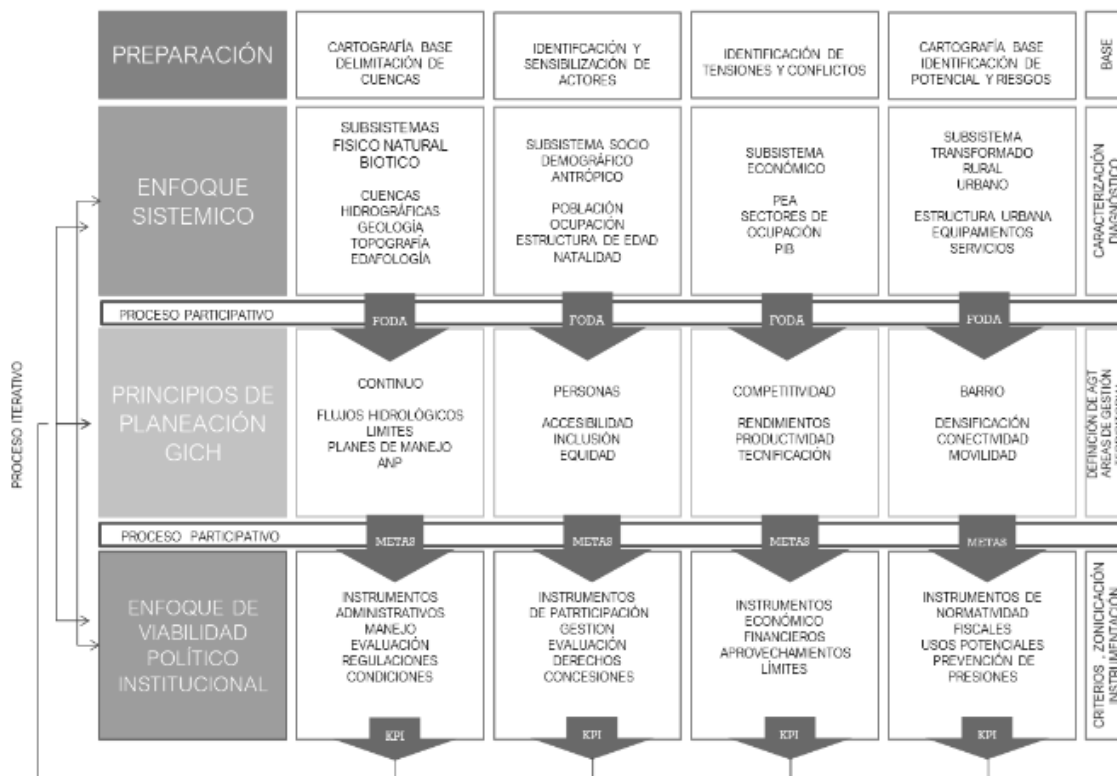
PROCESO ITERATIVO

PREPARACIÓN

CARTOGRAFÍA BASE
DELIMITACIÓN DE CUENCAS

IDENTIFCACIÓN Y SENSIBILIZACIÓN DE ACTORES

IDENTIFICACIÓN DE TENSIONES Y CONFLICTOS

CARTOGRAFÍA BASE
IDENTIFICACIÓN DE POTENCIAL Y RIESGOS

BASE

ENFOQUE SISTEMICO

SUBSISTEMAS
FISICO NATURAL
BIOTICO

CUENCAS HIDROGRÁFICAS
GEOLOGÍA
TOPOGRAFÍA
EDAFOLOGÍA

SUBSISTEMA SOCIO DEMOGRÁFICO
ANTRÓPICO

POBLACIÓN
OCUPACIÓN
ESTRUCTURA DE EDAD
NATALIDAD

SUBSISTEMA ECONÓMICO

PEA
SECTORES DE OCUPACIÓN
PIB

SUBSISTEMA
TRANSFORMADO
RURAL
URBANO

ESTRUCTURA URBANA
EQUIPAMIENTOS
SERVICIOS

CARACTERIZACIÓN DIAGNÓSTICO

PROCESO PARTICIPATIVO

FODA FODA FODA FODA

PRINCIPIOS DE PLANEACIÓN GICH

CONTINUO

FLUJOS HIDROLÓGICOS
LIMITES
PLANES DE MANEJO
ANP

PERSONAS

ACCESIBILIDAD
INCLUSIÓN
EQUIDAD

COMPETITIVIDAD

RENDIMIENTOS
PRODUCTIVIDAD
TECNIFICACIÓN

BARRIO

DENSIFICACIÓN
CONECTIVIDAD
MOVILIDAD

DEFINICIÓN DE AGT
AREAS DE GESTIÓN

PROCESO PARTICIPATIVO

METAS METAS METAS METAS

ENFOQUE DE VIABILIDAD POLÍTICO INSTITUCIONAL

INSTRUMENTOS ADMINISTRATIVOS
MANEJO
EVALUACIÓN
REGULACIONES
CONDICIONES

INSTRUMENTOS DE PATRTICIPACIÓN
GESTION
EVALUACIÓN
DERECHOS
CONCESIONES

INSTRUMENTOS ECONÓMICO FINANCIEROS
APROVECHAMIENTOS
LÍMITES

INSTRUMENTOS DE NORMATIVIDAD
FISCALES
USOS POTENCIALES
PREVENCIÓN DE PRESIONES

CRITERIOS , ZONIFICACIÓN
INSTRUMENTACIÓN

KPI KPI KPI KPI